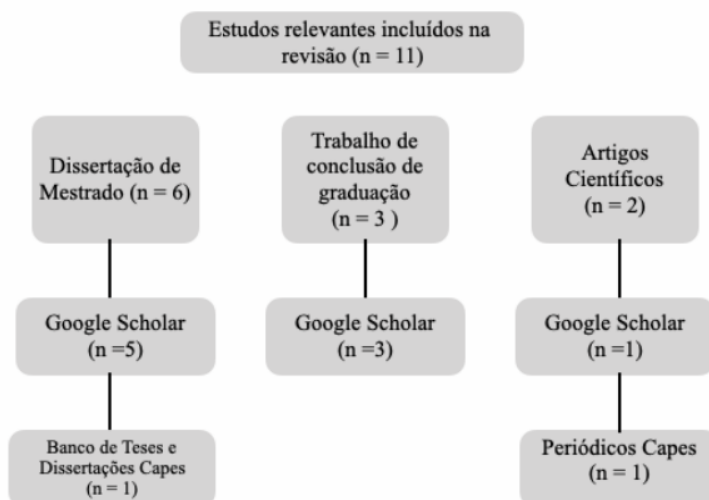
Estudos relevantes incluídos na revisão (n = 11)

Dissertação de Mestrado (n = 6)

Trabalho de conclusão de graduação (n = 3 )

Artigos Científicos (n = 2)

Google Scholar (n =5)

Google Scholar (n =3)

Google Scholar (n =1)

Banco de Teses e Dissertações Capes (n = 1)

Periódicos Capes (n = 1)